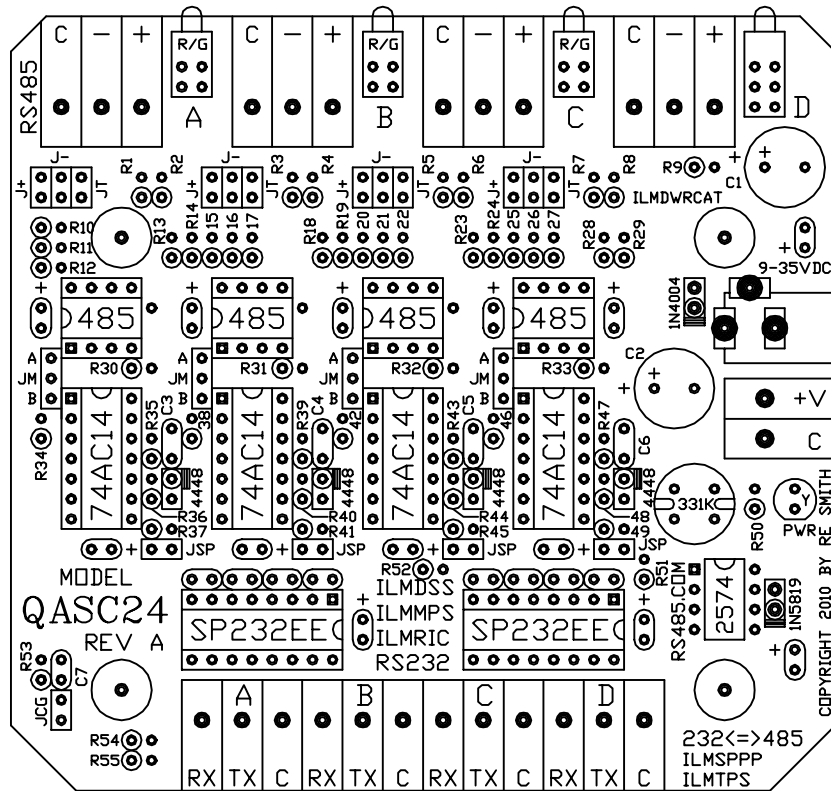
C − +
RS485
R/G
A
C − +
R/G
B
C − +
R/G
C
C − +
D

J− J+ JT R1 R2
J− J+ JT R3 R4
J− J+ JT R5 R6
J− J+ JT R7 R8
R9 ILMDWRCAT
C1 +
R10
R11
R12
R13 R14 15 16 17
R18 R19 20 21 22
R23 R24 25 26 27
R28 R29
+ 9-35VDC
1N4004

485
485
485
485

A JM B R30
A JM B R31
A JM B R32
A JM B R33
C2 +
+V
C

R34
74AC14 R35 C3 38 4448 R36 R37
74AC14 R39 C4 42 4448 R40 R41
74AC14 R43 C5 46 4448 R44 R45
74AC14 R47 C6 4448 48 49
331K
R50 Y PWR
JSP JSP JSP JSP

MODEL
QASC24
REV A
R53 C7 JCG
R54
R55
SP232EE
SP232EE
R52 ILMDSS
ILMMPS
ILMRIC
RS232
R51
RS485.COM
2574
1N5819
COPYRIGHT 2010 BY RE SMITH

A B C D
RX TX C RX TX C RX TX C RX TX C
232<=>485
ILMSPPP
ILMTPS